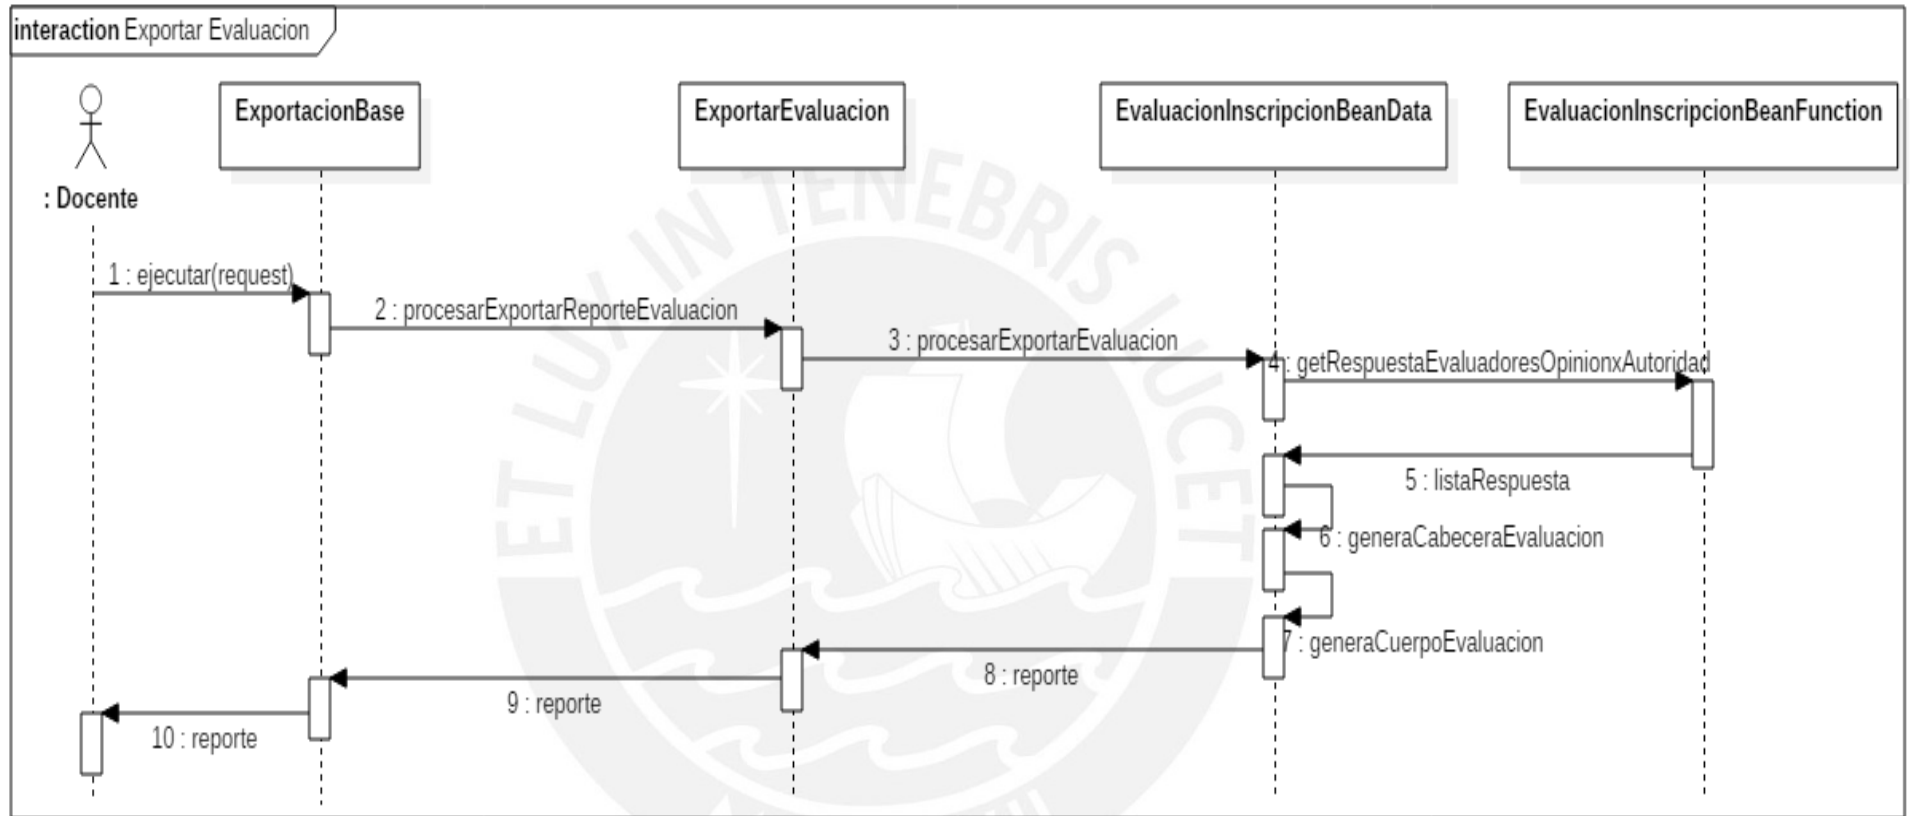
interaction Exportar Evaluacion

: Docente

ExportacionBase

ExportarEvaluacion

EvaluacionInscripcionBeanData

EvaluacionInscripcionBeanFunction

1 : ejecutar(request)

2 : procesarExportarReporteEvaluacion

3 : procesarExportarEvaluacion

4 : getRespuestaEvaluadoresOpinionxAutoridad

5 : listaRespuesta

6 : generaCabeceraEvaluacion

7 : generaCuerpoEvaluacion

8 : reporte

9 : reporte

10 : reporte

ET LUX IN TENEBRIS LUCET